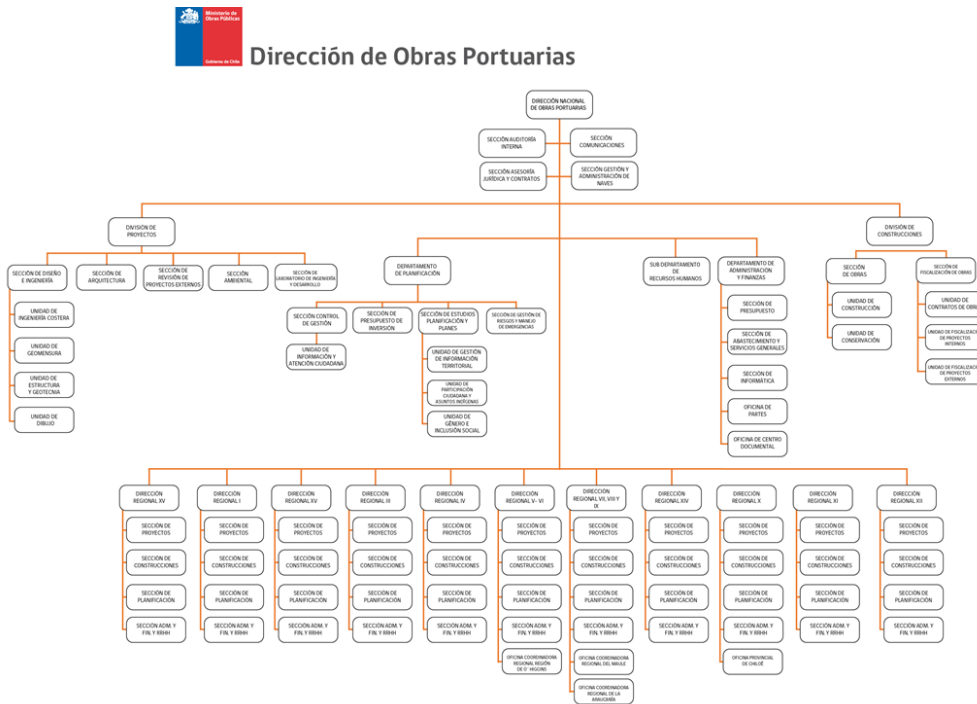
Ministerio de Obras Públicas

Gobierno de Chile

Dirección de Obras Portuarias

DIRECCIÓN NACIONAL DE OBRAS PORTUARIAS

SECCIÓN AUDITORÍA INTERNA

SECCIÓN COMUNICACIONES

SECCIÓN ASESORÍA JURÍDICA Y CONTRATOS

SECCIÓN GESTIÓN Y ADMINISTRACIÓN DE NAVES

DIVISIÓN DE PROYECTOS

SECCIÓN DE DISEÑO E INGENIERÍA

UNIDAD DE INGENIERÍA COSTERA

UNIDAD DE GEOMENSURA

UNIDAD DE ESTRUCTURA Y GEOTECNIA

UNIDAD DE DIBUJO

SECCIÓN DE ARQUITECTURA

SECCIÓN DE REVISIÓN DE PROYECTOS EXTERNOS

SECCIÓN AMBIENTAL

SECCIÓN DE LABORATORIO DE INGENIERÍA Y DESARROLLO

DEPARTAMENTO DE PLANIFICACIÓN

SECCIÓN CONTROL DE GESTIÓN

UNIDAD DE INFORMACIÓN Y ATENCIÓN CIUDADANA

SECCIÓN DE PRESUPUESTO DE INVERSIÓN

SECCIÓN DE ESTUDIOS PLANIFICACIÓN Y PLANES

UNIDAD DE GESTIÓN DE INFORMACIÓN TERRITORIAL

UNIDAD DE PARTICIPACIÓN CIUDADANA Y ASUNTOS INDÍGENAS

UNIDAD DE GÉNERO E INCLUSIÓN SOCIAL

SECCIÓN DE GESTIÓN DE RIESGOS Y MANEJO DE EMERGENCIAS

SUB DEPARTAMENTO DE RECURSOS HUMANOS

DEPARTAMENTO DE ADMINISTRACIÓN Y FINANZAS

SECCIÓN DE PRESUPUESTO

SECCIÓN DE ABASTECIMIENTO Y SERVICIOS GENERALES

SECCIÓN DE INFORMÁTICA

OFICINA DE PARTES

OFICINA DE CENTRO DOCUMENTAL

DIVISIÓN DE CONSTRUCCIONES

SECCIÓN DE OBRAS

UNIDAD DE CONSTRUCCIÓN

UNIDAD DE CONSERVACIÓN

SECCIÓN DE FISCALIZACIÓN DE OBRAS

UNIDAD DE CONTRATOS DE OBRA

UNIDAD DE FISCALIZACIÓN DE PROYECTOS INTERNOS

UNIDAD DE FISCALIZACIÓN DE PROYECTOS EXTERNOS

DIRECCIÓN REGIONAL XV
SECCIÓN DE PROYECTOS
SECCIÓN DE CONSTRUCCIONES
SECCIÓN DE PLANIFICACIÓN
SECCIÓN ADM. Y FIN. Y RRHH

DIRECCIÓN REGIONAL I
SECCIÓN DE PROYECTOS
SECCIÓN DE CONSTRUCCIONES
SECCIÓN DE PLANIFICACIÓN
SECCIÓN ADM. Y FIN. Y RRHH

DIRECCIÓN REGIONAL XV
SECCIÓN DE PROYECTOS
SECCIÓN DE CONSTRUCCIONES
SECCIÓN DE PLANIFICACIÓN
SECCIÓN ADM. Y FIN. Y RRHH

DIRECCIÓN REGIONAL III
SECCIÓN DE PROYECTOS
SECCIÓN DE CONSTRUCCIONES
SECCIÓN DE PLANIFICACIÓN
SECCIÓN ADM. Y FIN. Y RRHH

DIRECCIÓN REGIONAL IV
SECCIÓN DE PROYECTOS
SECCIÓN DE CONSTRUCCIONES
SECCIÓN DE PLANIFICACIÓN
SECCIÓN ADM. Y FIN. Y RRHH

DIRECCIÓN REGIONAL V - VI
SECCIÓN DE PROYECTOS
SECCIÓN DE CONSTRUCCIONES
SECCIÓN DE PLANIFICACIÓN
SECCIÓN ADM. Y FIN. Y RRHH
OFICINA COORDINADORA REGIONAL REGIÓN DE O' HIGGINS

DIRECCIÓN REGIONAL VII, VIII Y IX
SECCIÓN DE PROYECTOS
SECCIÓN DE CONSTRUCCIONES
SECCIÓN DE PLANIFICACIÓN
SECCIÓN ADM. Y FIN. Y RRHH
OFICINA COORDINADORA REGIONAL DEL MAULE
OFICINA COORDINADORA REGIONAL DE LA ARAUCANÍA

DIRECCIÓN REGIONAL XIV
SECCIÓN DE PROYECTOS
SECCIÓN DE CONSTRUCCIONES
SECCIÓN DE PLANIFICACIÓN
SECCIÓN ADM. Y FIN. Y RRHH

DIRECCIÓN REGIONAL X
SECCIÓN DE PROYECTOS
SECCIÓN DE CONSTRUCCIONES
SECCIÓN DE PLANIFICACIÓN
SECCIÓN ADM. Y FIN. Y RRHH
OFICINA PROVINCIAL DE CHILOÉ

DIRECCIÓN REGIONAL XI
SECCIÓN DE PROYECTOS
SECCIÓN DE CONSTRUCCIONES
SECCIÓN DE PLANIFICACIÓN
SECCIÓN ADM. Y FIN. Y RRHH

DIRECCIÓN REGIONAL XII
SECCIÓN DE PROYECTOS
SECCIÓN DE CONSTRUCCIONES
SECCIÓN DE PLANIFICACIÓN
SECCIÓN ADM. Y FIN. Y RRHH